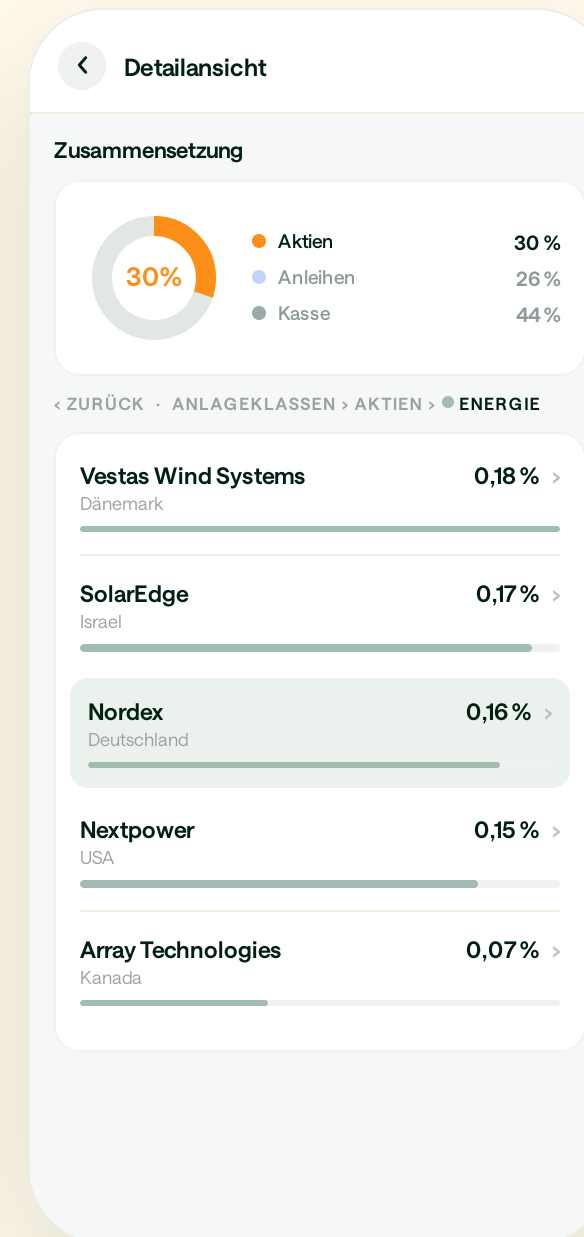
Detailansicht

Zusammensetzung

30%

Aktien 30 %
Anleihen 26 %
Kasse 44 %

< ZURÜCK · ANLAGEKLASSEN > AKTIEN > ENERGIE

Vestas Wind Systems 0,18 %
Dänemark

SolarEdge 0,17 %
Israel

Nordex 0,16 %
Deutschland

Nextpower 0,15 %
USA

Array Technologies 0,07 %
Kanada